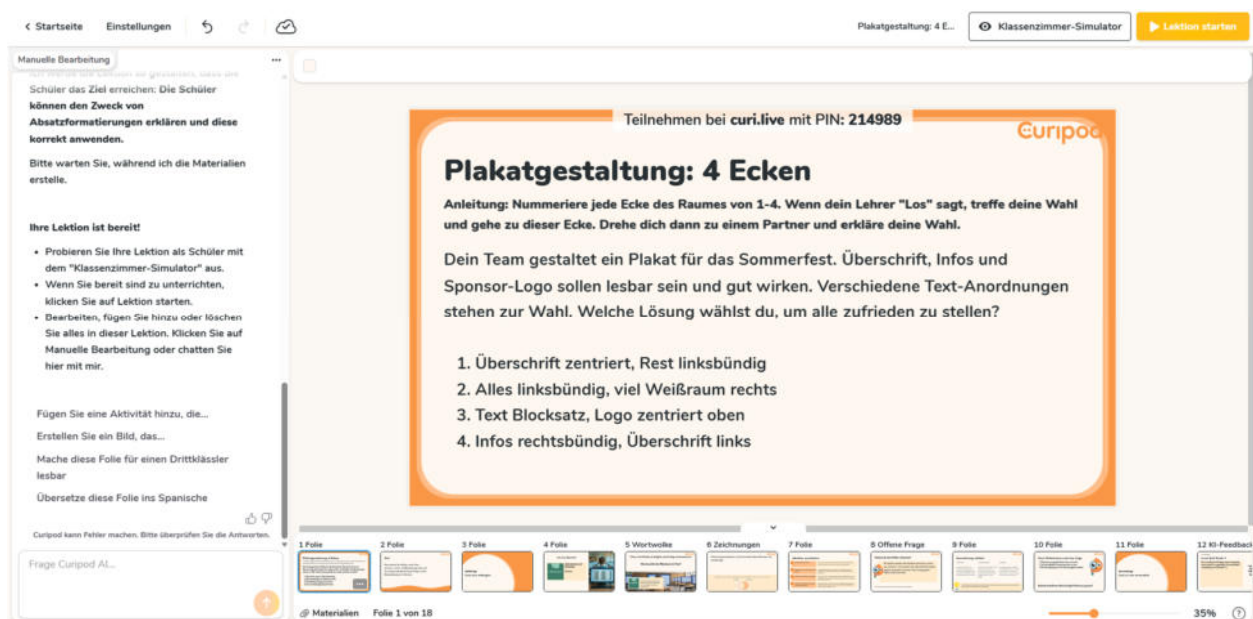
< Startseite Einstellungen

Plakatgestaltung: 4 E... Klassenzimmer-Simulator Lektion starten

Manuelle Bearbeitung

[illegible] Schüler das Ziel erreichen: Die Schüler können den Zweck von Absatzformatierungen erklären und diese korrekt anwenden.

Bitte warten Sie, während ich die Materialien erstelle.

Ihre Lektion ist bereit!

- Probieren Sie Ihre Lektion als Schüler mit dem "Klassenzimmer-Simulator" aus.
- Wenn Sie bereit sind zu unterrichten, klicken Sie auf Lektion starten.
- Bearbeiten, fügen Sie hinzu oder löschen Sie alles in dieser Lektion. Klicken Sie auf Manuelle Bearbeitung oder chatten Sie hier mit mir.

Fügen Sie eine Aktivität hinzu, die...

Erstellen Sie ein Bild, das...

Mache diese Folie für einen Drittklässler lesbar

Übersetze diese Folie ins Spanische

Curipod kann Fehler machen. Bitte überprüfen Sie die Antworten.

Frage Curipod AI...

Teilnehmen bei curi.live mit PIN: 214989

Curipod

Plakatgestaltung: 4 Ecken

Anleitung: Nummeriere jede Ecke des Raumes von 1-4. Wenn dein Lehrer "Los" sagt, treffe deine Wahl und gehe zu dieser Ecke. Drehe dich dann zu einem Partner und erkläre deine Wahl.

Dein Team gestaltet ein Plakat für das Sommerfest. Überschrift, Infos und Sponsor-Logo sollen lesbar sein und gut wirken. Verschiedene Text-Anordnungen stehen zur Wahl. Welche Lösung wählst du, um alle zufrieden zu stellen?

1. Überschrift zentriert, Rest linksbündig
2. Alles linksbündig, viel Weißraum rechts
3. Text Blocksatz, Logo zentriert oben
4. Infos rechtsbündig, Überschrift links

1 Folie 2 Folie 3 Folie 4 Folie 5 Wortwolke 6 Zeichnungen 7 Folie 8 Offene Frage 9 Folie 10 Folie 11 Folie 12 KI-Feedback

Materialien Folie 1 von 18

35%